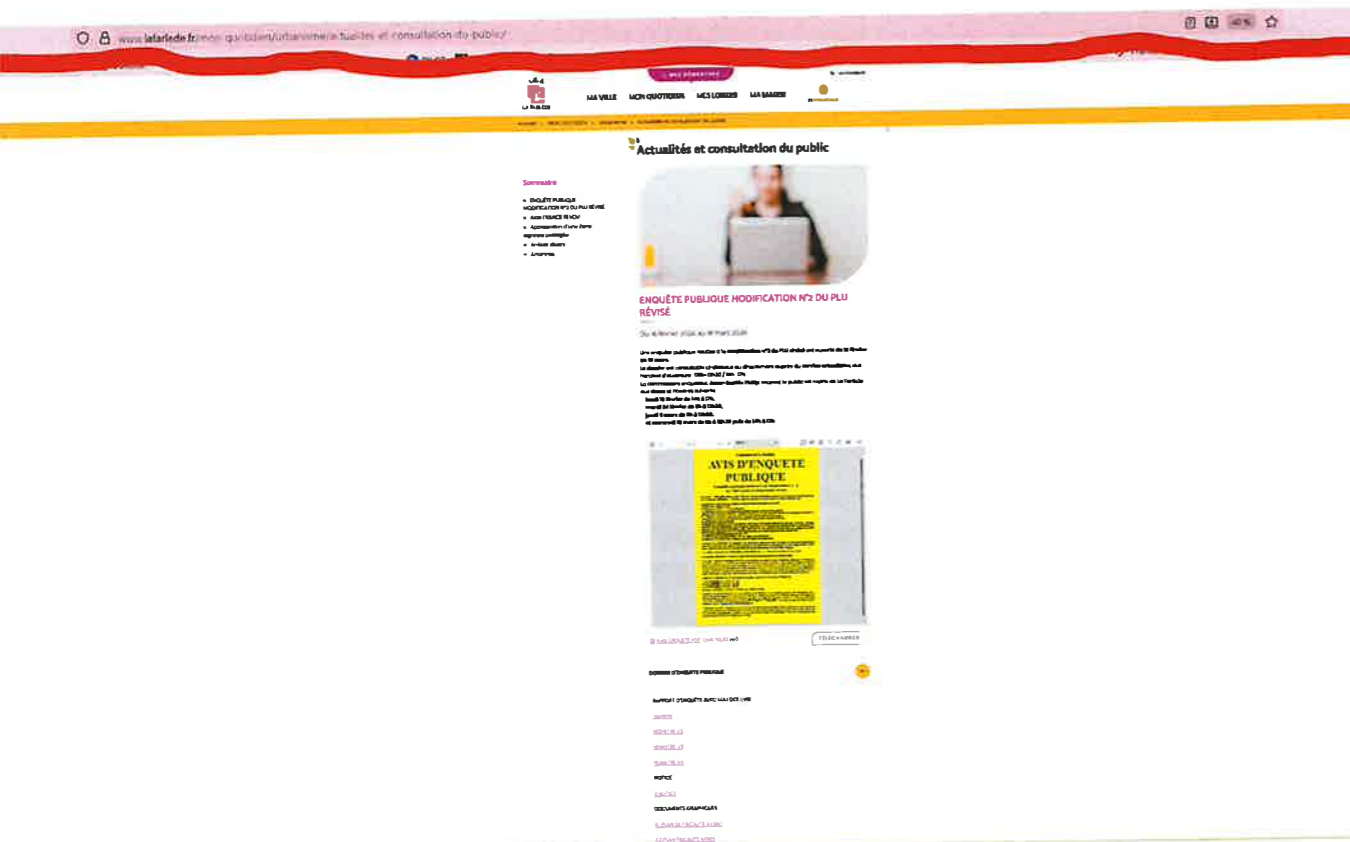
www.lalarlede.fr/mon-quotidien/urbanisme/actualites-et-consultation-du-public/

MA VILLE   MON QUOTIDIEN   MES LOISIRS   MA MAIRIE

Actualités et consultation du public

Sommaire

ENQUÊTE PUBLIQUE MODIFICATION N°2 DU PLU RÉVISÉ

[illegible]

ENQUÊTE PUBLIQUE MODIFICATION N°2 DU PLU RÉVISÉ

Du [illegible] février 2024 au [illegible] mars 2024

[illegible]

AVIS D'ENQUETE PUBLIQUE

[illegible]

TÉLÉCHARGER

DOSSIER D'ENQUÊTE PUBLIQUE

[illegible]

NOTICE

DOCUMENTS GRAPHIQUES

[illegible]